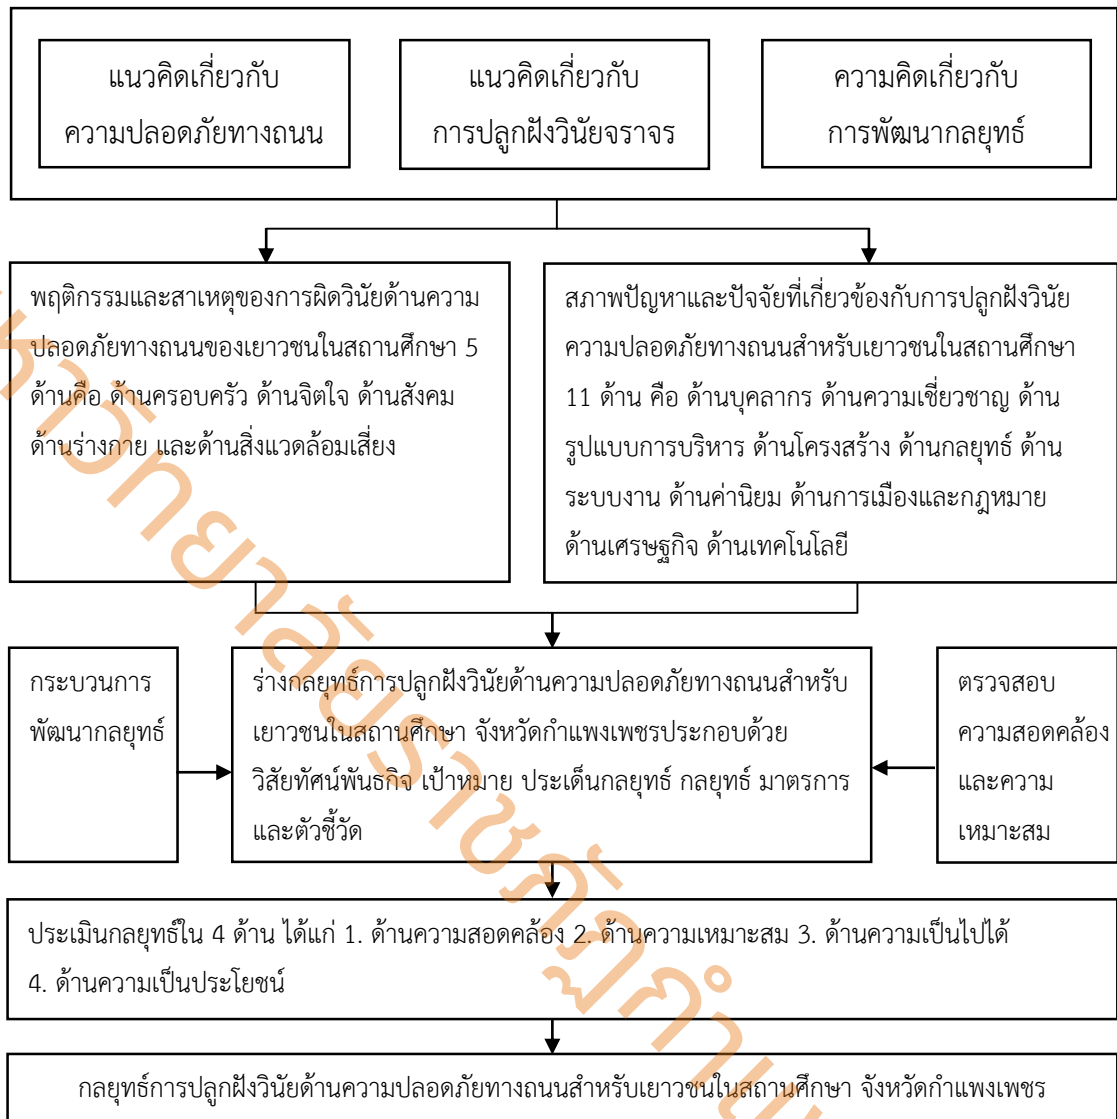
แนวคิดเกี่ยวกับความปลอดภัยทางถนน

แนวคิดเกี่ยวกับการปลูกฝังวินัยจราจร

ความคิดเกี่ยวกับการพัฒนากลยุทธ์

พฤติกรรมและสาเหตุของการผิดวินัยด้านความปลอดภัยทางถนนของเยาวชนในสถานศึกษา 5 ด้านคือ ด้านครอบครัว ด้านจิตใจ ด้านสังคม ด้านร่างกาย และด้านสิ่งแวดล้อมเสี่ยง

สภาพปัญหาและปัจจัยที่เกี่ยวข้องกับการปลูกฝังวินัยความปลอดภัยทางถนนสำหรับเยาวชนในสถานศึกษา 11 ด้าน คือ ด้านบุคลากร ด้านความเชี่ยวชาญ ด้านรูปแบบการบริหาร ด้านโครงสร้าง ด้านกลยุทธ์ ด้านระบบงาน ด้านค่านิยม ด้านการเมืองและกฎหมาย ด้านเศรษฐกิจ ด้านเทคโนโลยี

กระบวนการพัฒนากลยุทธ์

ร่างกลยุทธ์การปลูกฝังวินัยด้านความปลอดภัยทางถนนสำหรับเยาวชนในสถานศึกษา จังหวัดกำแพงเพชรประกอบด้วย วิสัยทัศน์พันธกิจ เป้าหมาย ประเด็นกลยุทธ์ กลยุทธ์ มาตรการ และตัวชี้วัด

ตรวจสอบความสอดคล้องและความเหมาะสม

ประเมินกลยุทธ์ใน 4 ด้าน ได้แก่ 1. ด้านความสอดคล้อง 2. ด้านความเหมาะสม 3. ด้านความเป็นไปได้ 4. ด้านความเป็นประโยชน์

กลยุทธ์การปลูกฝังวินัยด้านความปลอดภัยทางถนนสำหรับเยาวชนในสถานศึกษา จังหวัดกำแพงเพชร